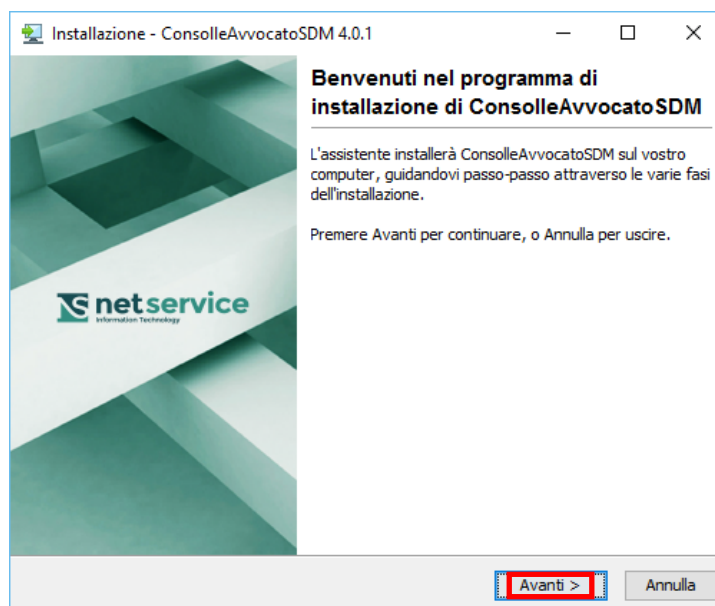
Installazione - ConsolleAvvocatoSDM 4.0.1

Benvenuti nel programma di installazione di ConsolleAvvocatoSDM

L'assistente installerà ConsolleAvvocatoSDM sul vostro computer, guidandovi passo-passo attraverso le varie fasi dell'installazione.

Premere Avanti per continuare, o Annulla per uscire.

netservice
Information Technology

Avanti >

Annulla